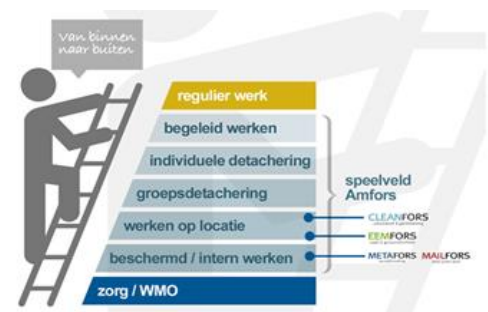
Van binnen naar buiten

regulier werk
begeleid werken
individuele detachering
groepsdetachering
werken op locatie
beschermd / intern werken
zorg / WMO

speelveld Amfors

CLEANFORS
EEMFORS
METAFORS
MAILFORS